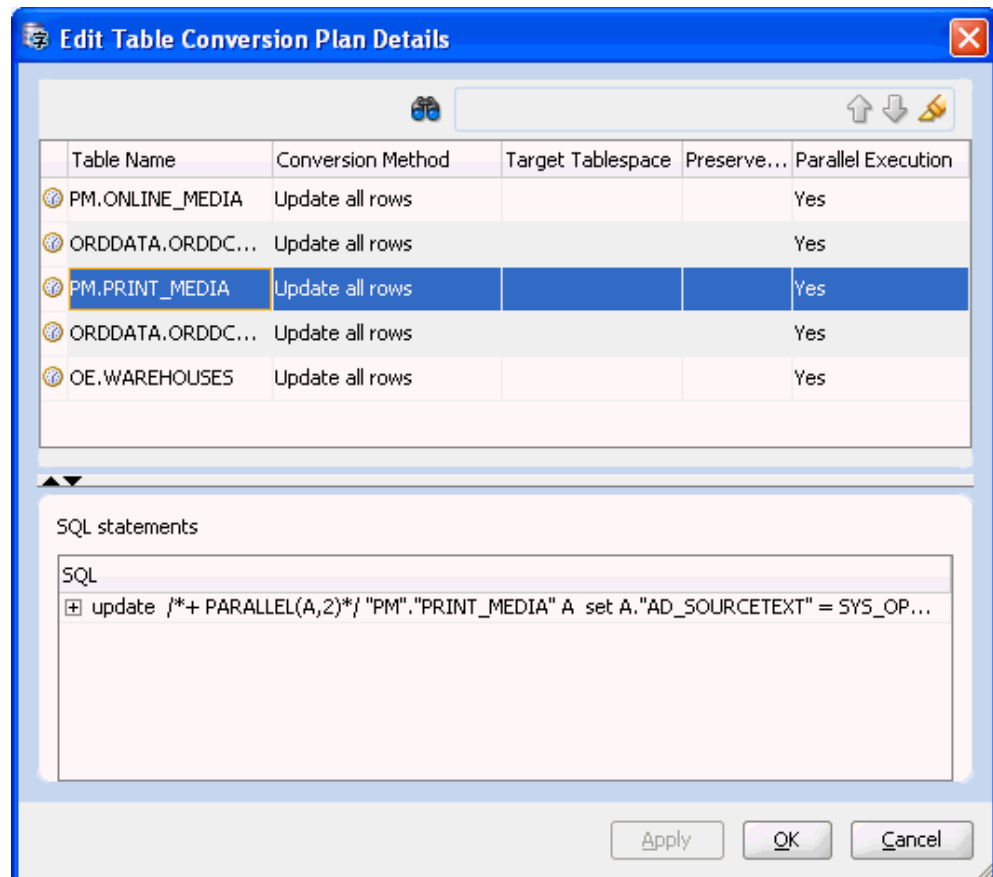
Edit Table Conversion Plan Details

| Table Name | Conversion Method | Target Tablespace | Preserve... | Parallel Execution |
|---|---|---|---|---|
| PM.ONLINE_MEDIA | Update all rows | | | Yes |
| ORDDATA.ORDDC... | Update all rows | | | Yes |
| PM.PRINT_MEDIA | Update all rows | | | Yes |
| ORDDATA.ORDDC... | Update all rows | | | Yes |
| OE.WAREHOUSES | Update all rows | | | Yes |

SQL statements

SQL

update /*+ PARALLEL(A,2)*/ "PM"."PRINT_MEDIA" A set A."AD_SOURCETEXT" = SYS_OP...

Apply OK Cancel